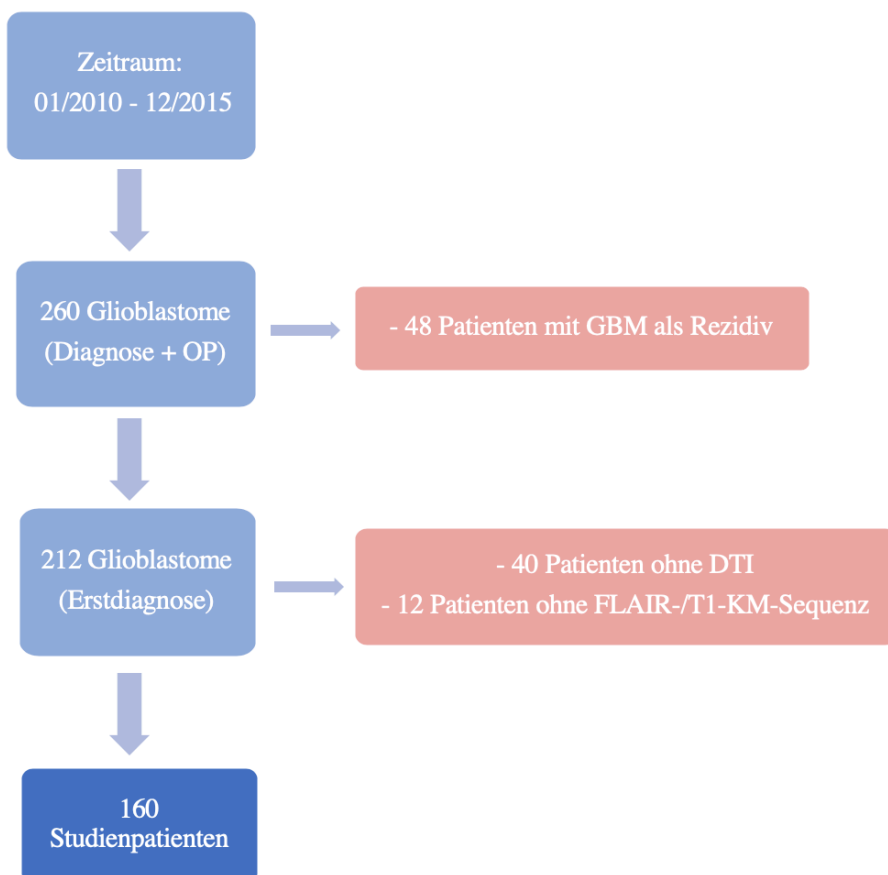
Zeitraum:
01/2010 - 12/2015

260 Glioblastome
(Diagnose + OP)

- 48 Patienten mit GBM als Rezidiv

212 Glioblastome
(Erstdiagnose)

- 40 Patienten ohne DTI
- 12 Patienten ohne FLAIR-/T1-KM-Sequenz

160
Studienpatienten